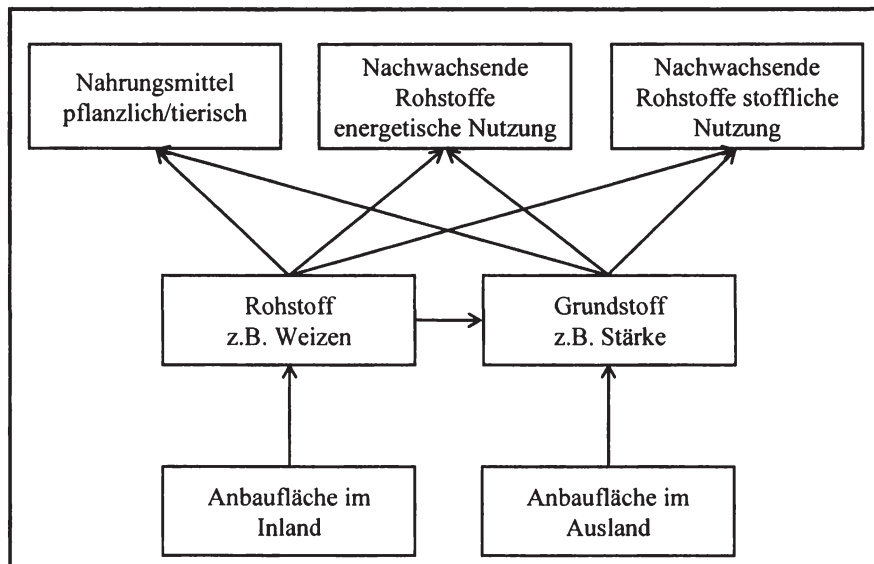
Nahrungsmittel pflanzlich/tierisch

Nachwachsende Rohstoffe energetische Nutzung

Nachwachsende Rohstoffe stoffliche Nutzung

Rohstoff z.B. Weizen

Grundstoff z.B. Stärke

Anbaufläche im Inland

Anbaufläche im Ausland